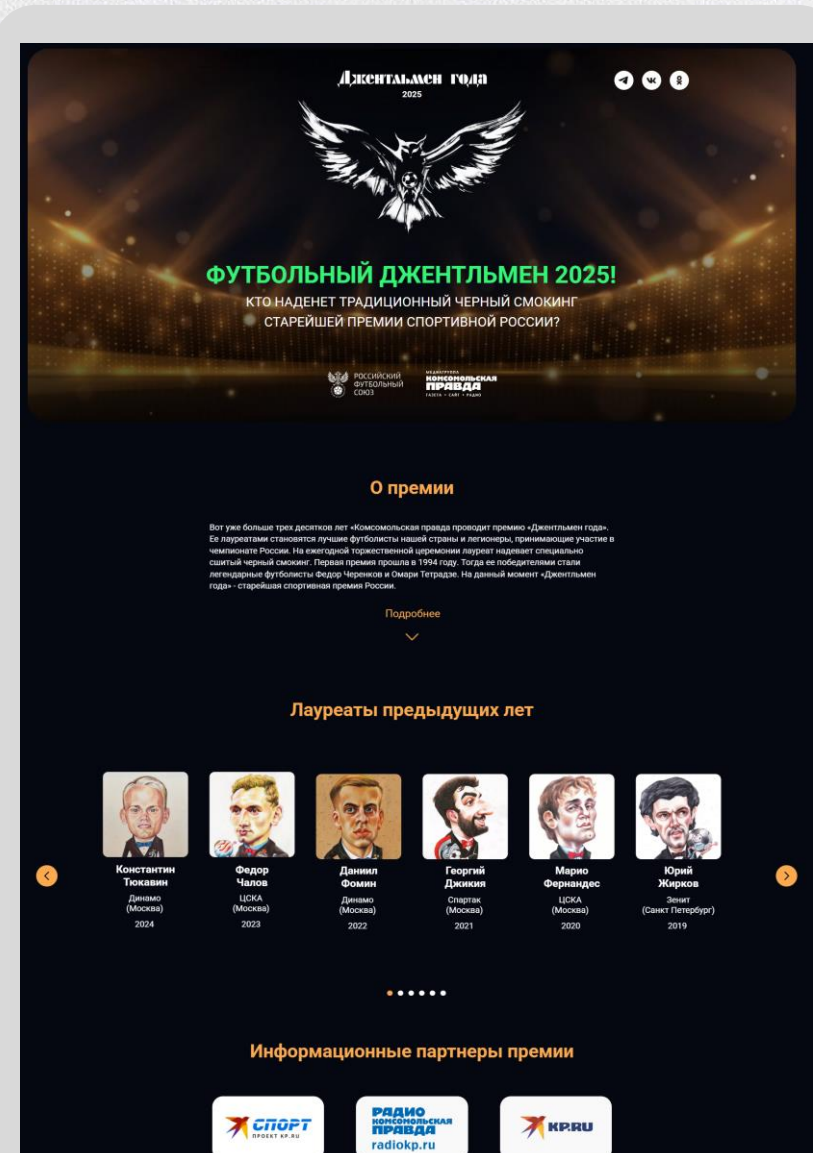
Джентльмен года
2025

ФУТБОЛЬНЫЙ ДЖЕНТЛЬМЕН 2025!
КТО НАДЕНЕТ ТРАДИЦИОННЫЙ ЧЕРНЫЙ СМОКИНГ СТАРЕЙШЕЙ ПРЕМИИ СПОРТИВНОЙ РОССИИ?

РОССИЙСКИЙ ФУТБОЛЬНЫЙ СОЮЗ
МЕДИАГРУППА КОМСОМОЛЬСКАЯ ПРАВДА ГАЗЕТА • САЙТ • РАДИО

О премии

Вот уже больше трех десятков лет «Комсомольская правда проводит премию «Джентльмен года». Ее лауреатами становятся лучшие футболисты нашей страны и легионеры, принимающие участие в чемпионате России. На ежегодной торжественной церемонии лауреат надевает специально сшитый черный смокинг. Первая премия прошла в 1994 году. Тогда ее победителями стали легендарные футболисты Федор Черенков и Омари Тетрадзе. На данный момент «Джентльмен года» - старейшая спортивная премия России.

Подробнее

Лауреаты предыдущих лет

Константин Тюкавин
Динамо (Москва)
2024

Федор Чалов
ЦСКА (Москва)
2023

Даниил Фомин
Динамо (Москва)
2022

Георгий Джикия
Спартак (Москва)
2021

Марио Фернандес
ЦСКА (Москва)
2020

Юрий Жирков
Зенит (Санкт Петербург)
2019

Информационные партнеры премии

СПОРТ ПРОЕКТ KP.RU
РАДИО КОМСОМОЛЬСКАЯ ПРАВДА radiokp.ru
KP.RU